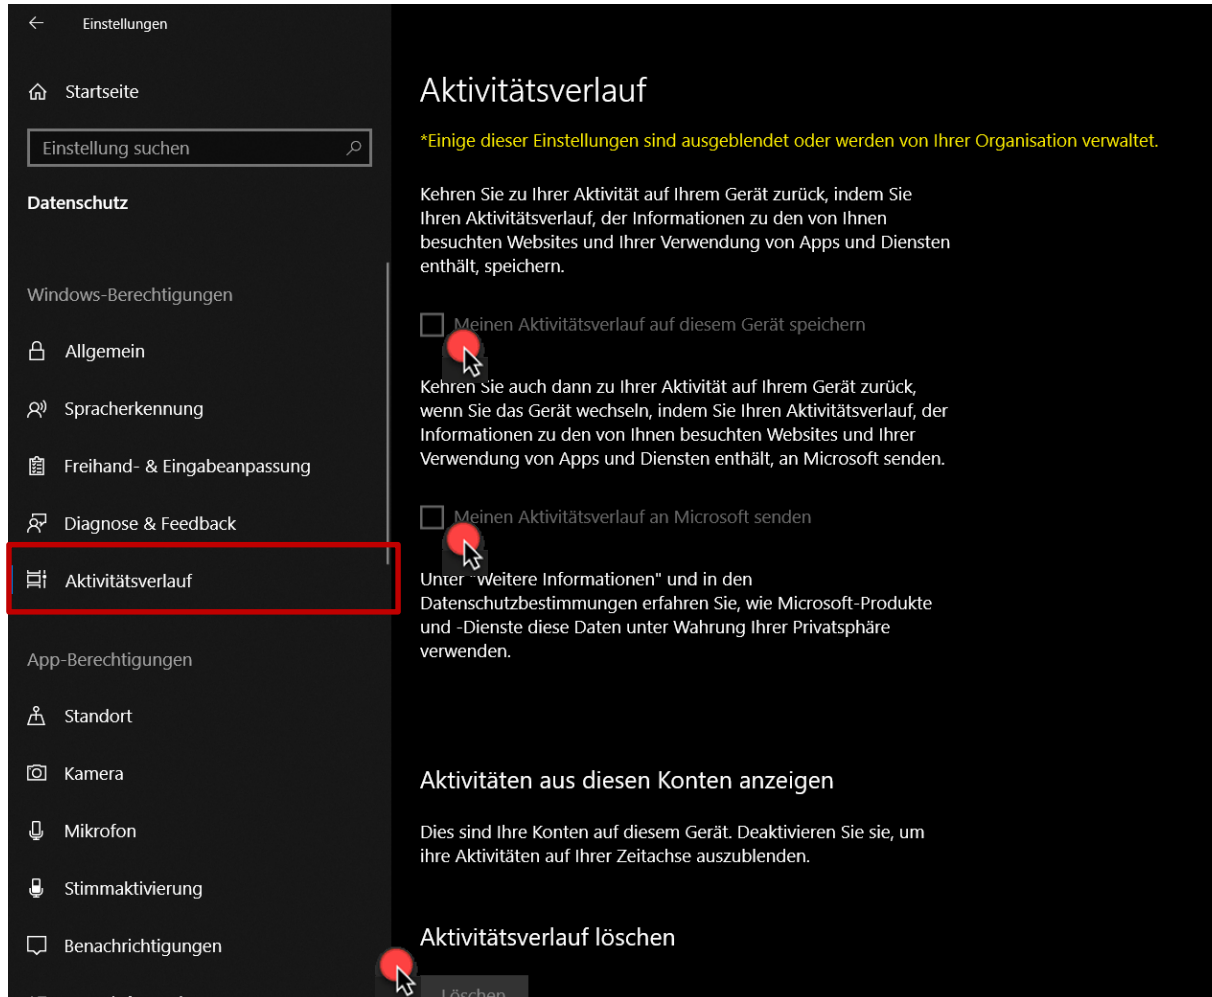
Einstellungen

Startseite

Einstellung suchen

Datenschutz

Windows-Berechtigungen

Allgemein

Spracherkennung

Freihand- & Eingabeanpassung

Diagnose & Feedback

Aktivitätsverlauf

App-Berechtigungen

Standort

Kamera

Mikrofon

Stimmaktivierung

Benachrichtigungen

Aktivitätsverlauf

*Einige dieser Einstellungen sind ausgeblendet oder werden von Ihrer Organisation verwaltet.

Kehren Sie zu Ihrer Aktivität auf Ihrem Gerät zurück, indem Sie Ihren Aktivitätsverlauf, der Informationen zu den von Ihnen besuchten Websites und Ihrer Verwendung von Apps und Diensten enthält, speichern.

Meinen Aktivitätsverlauf auf diesem Gerät speichern

Kehren Sie auch dann zu Ihrer Aktivität auf Ihrem Gerät zurück, wenn Sie das Gerät wechseln, indem Sie Ihren Aktivitätsverlauf, der Informationen zu den von Ihnen besuchten Websites und Ihrer Verwendung von Apps und Diensten enthält, an Microsoft senden.

Meinen Aktivitätsverlauf an Microsoft senden

Unter "Weitere Informationen" und in den Datenschutzbestimmungen erfahren Sie, wie Microsoft-Produkte und -Dienste diese Daten unter Wahrung Ihrer Privatsphäre verwenden.

Aktivitäten aus diesen Konten anzeigen

Dies sind Ihre Konten auf diesem Gerät. Deaktivieren Sie sie, um ihre Aktivitäten auf Ihrer Zeitachse auszublenden.

Aktivitätsverlauf löschen

Löschen